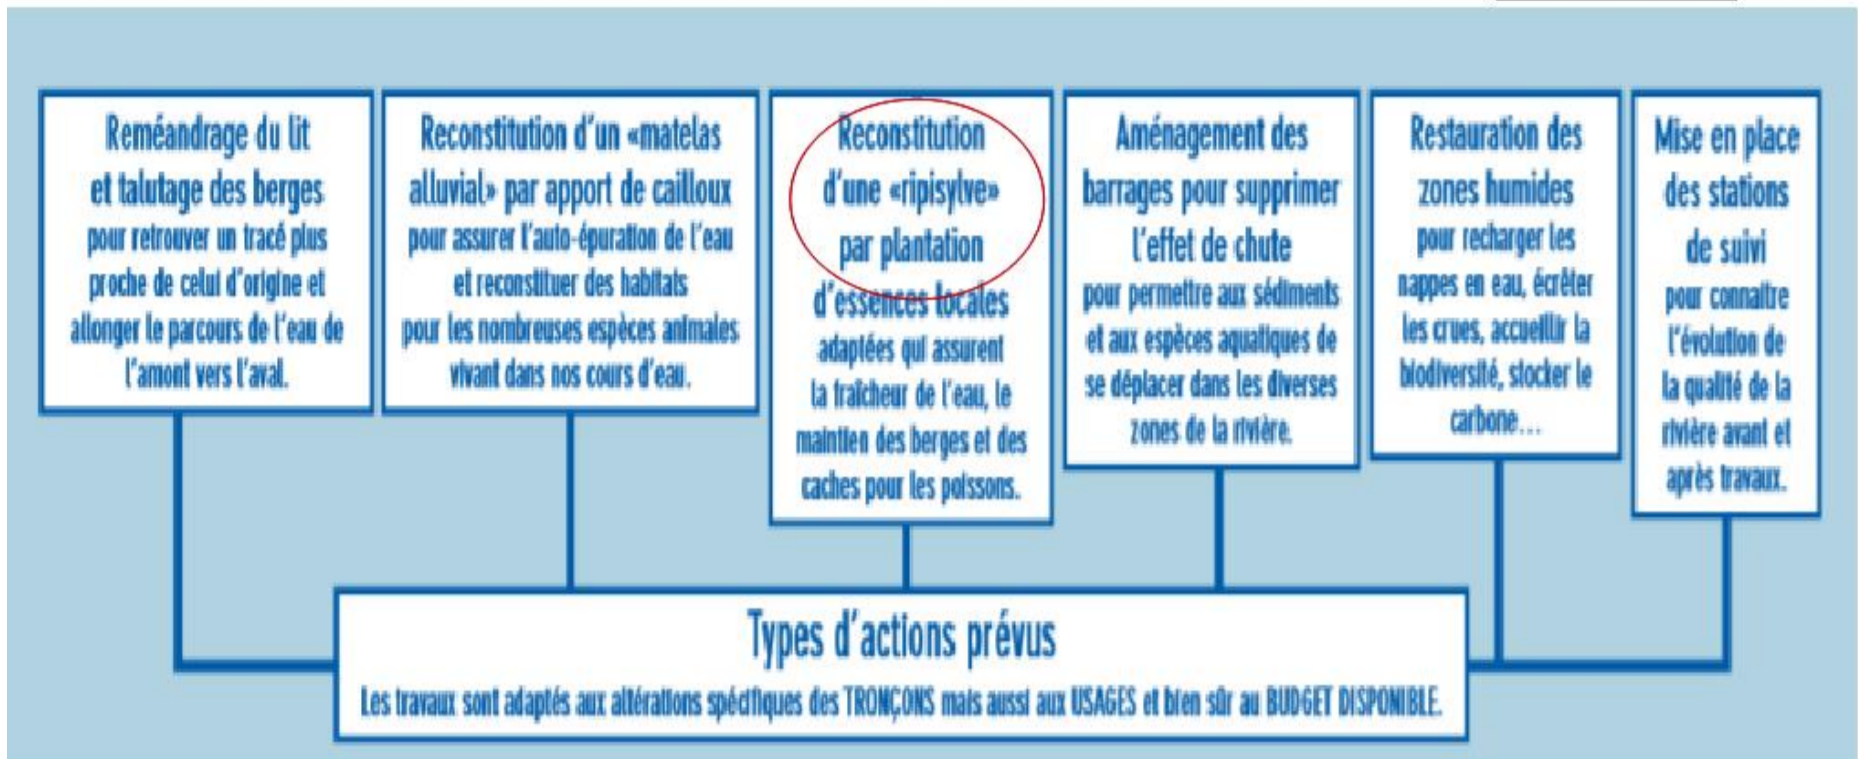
Reméandrage du lit et talutage des berges pour retrouver un tracé plus proche de celui d'origine et allonger le parcours de l'eau de l'amont vers l'aval.

Reconstitution d'un «matelas alluvial» par apport de cailloux pour assurer l'auto-épuration de l'eau et reconstituer des habitats pour les nombreuses espèces animales vivant dans nos cours d'eau.

Reconstitution d'une «ripisylve» par plantation d'essences locales adaptées qui assurent la fraîcheur de l'eau, le maintien des berges et des caches pour les poissons.

Aménagement des barrages pour supprimer l'effet de chute pour permettre aux sédiments et aux espèces aquatiques de se déplacer dans les diverses zones de la rivière.

Restauration des zones humides pour recharger les nappes en eau, écrêter les crues, accueillir la biodiversité, stocker le carbone...

Mise en place des stations de suivi pour connaître l'évolution de la qualité de la rivière avant et après travaux.

Types d'actions prévus

Les travaux sont adaptés aux altérations spécifiques des TRONÇONS mais aussi aux USAGES et bien sûr au BUDGET DISPONIBLE.